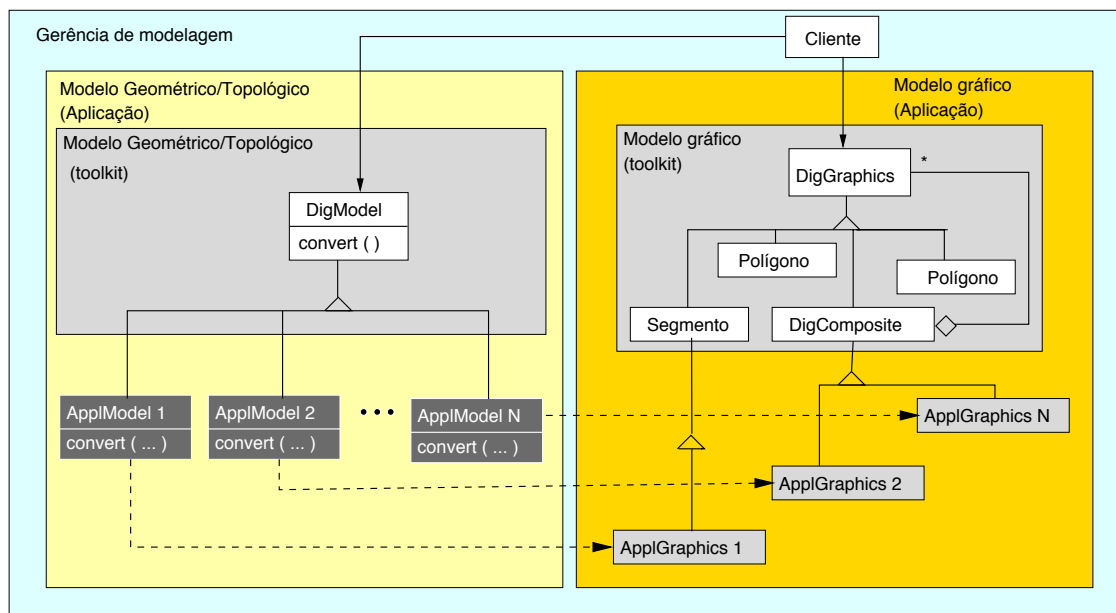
Gerência de modelagem

Cliente

Modelo Geométrico/Topológico
(Aplicação)

Modelo Geométrico/Topológico
(toolkit)

DigModel
convert ( )

ApplModel 1
convert ( ... )

ApplModel 2
convert ( ... )

• • •

ApplModel N
convert ( ... )

Modelo gráfico
(Aplicação)

Modelo gráfico
(toolkit)

DigGraphics

*

Polígono

Polígono

Segmento

DigComposite

ApplGraphics N

ApplGraphics 2

ApplGraphics 1